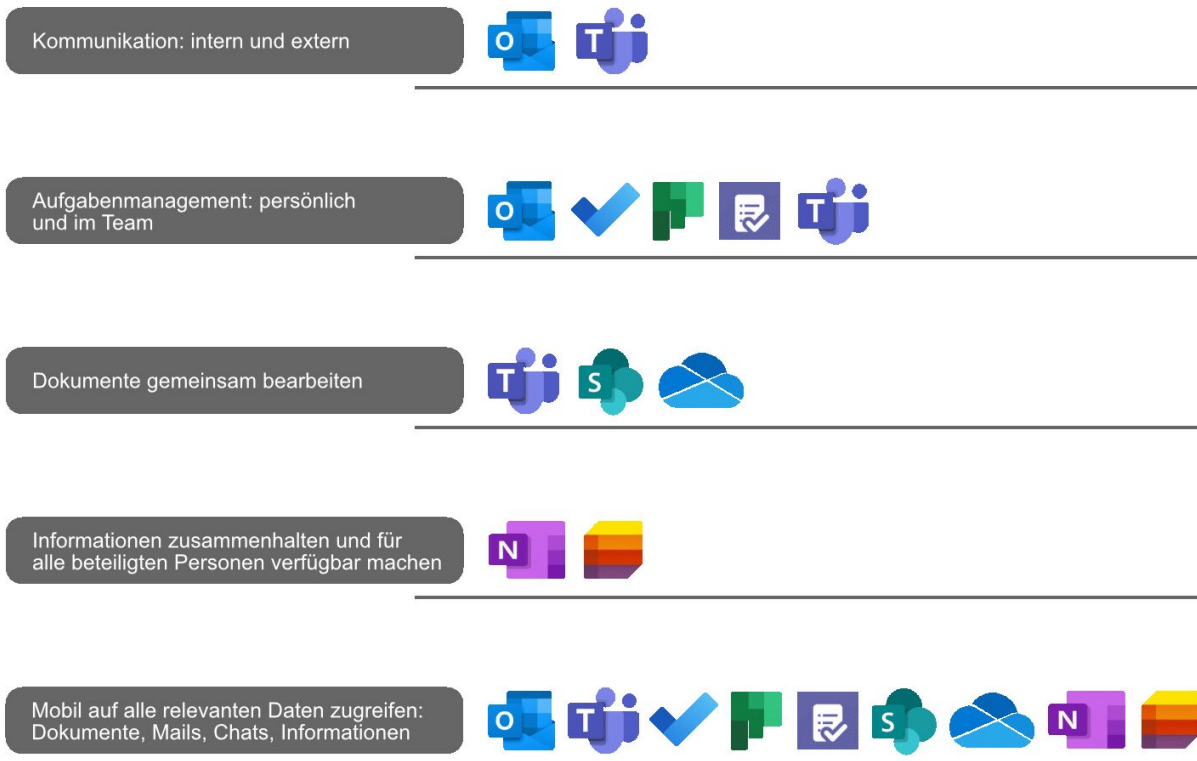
Kommunikation: intern und extern

O T

Aufgabenmanagement: persönlich und im Team

O T

Dokumente gemeinsam bearbeiten

T S

Informationen zusammenhalten und für alle beteiligten Personen verfügbar machen

N

Mobil auf alle relevanten Daten zugreifen: Dokumente, Mails, Chats, Informationen

O T S N